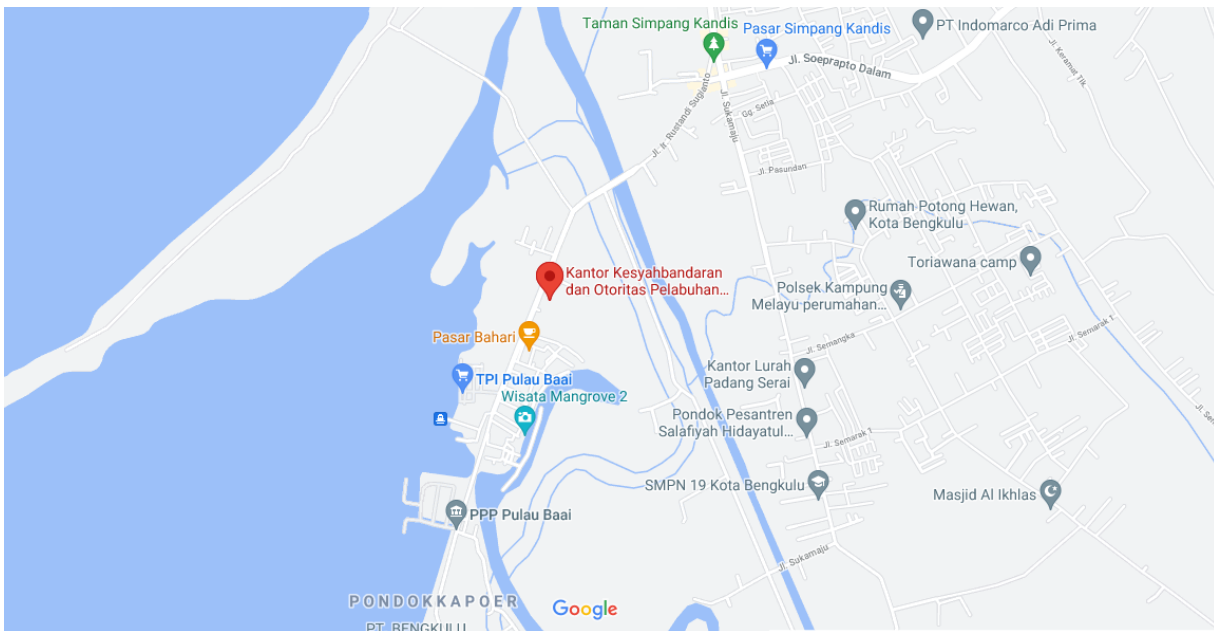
Taman Simpang Kandis
Pasar Simpang Kandis
PT Indomarco Adi Prima
Jl. Soeprapto Dalam
Jl. Keramat Tik
Jl. Ir. Rustandi Sugianto
Jl. Sukamaju
Gg. Setia
Jl. Pasundan
Rumah Potong Hewan, Kota Bengkulu
Toriawana camp
Kantor Kesyahbandaran dan Otoritas Pelabuhan...
Polsek Kampung Melayu perumahan...
Jl. Semarak 1
Jl. Semangka
Pasar Bahari
TPI Pulau Baai
Kantor Lurah Padang Serai
Wisata Mangrove 2
Pondok Pesantren Salafiyah Hidayatul...
Jl. Semarak 1
SMPN 19 Kota Bengkulu
Masjid Al Ikhlas
PPP Pulau Baai
Jl. Sukamaju
PONDOKKAPOER
Google
PT. BENGKULU